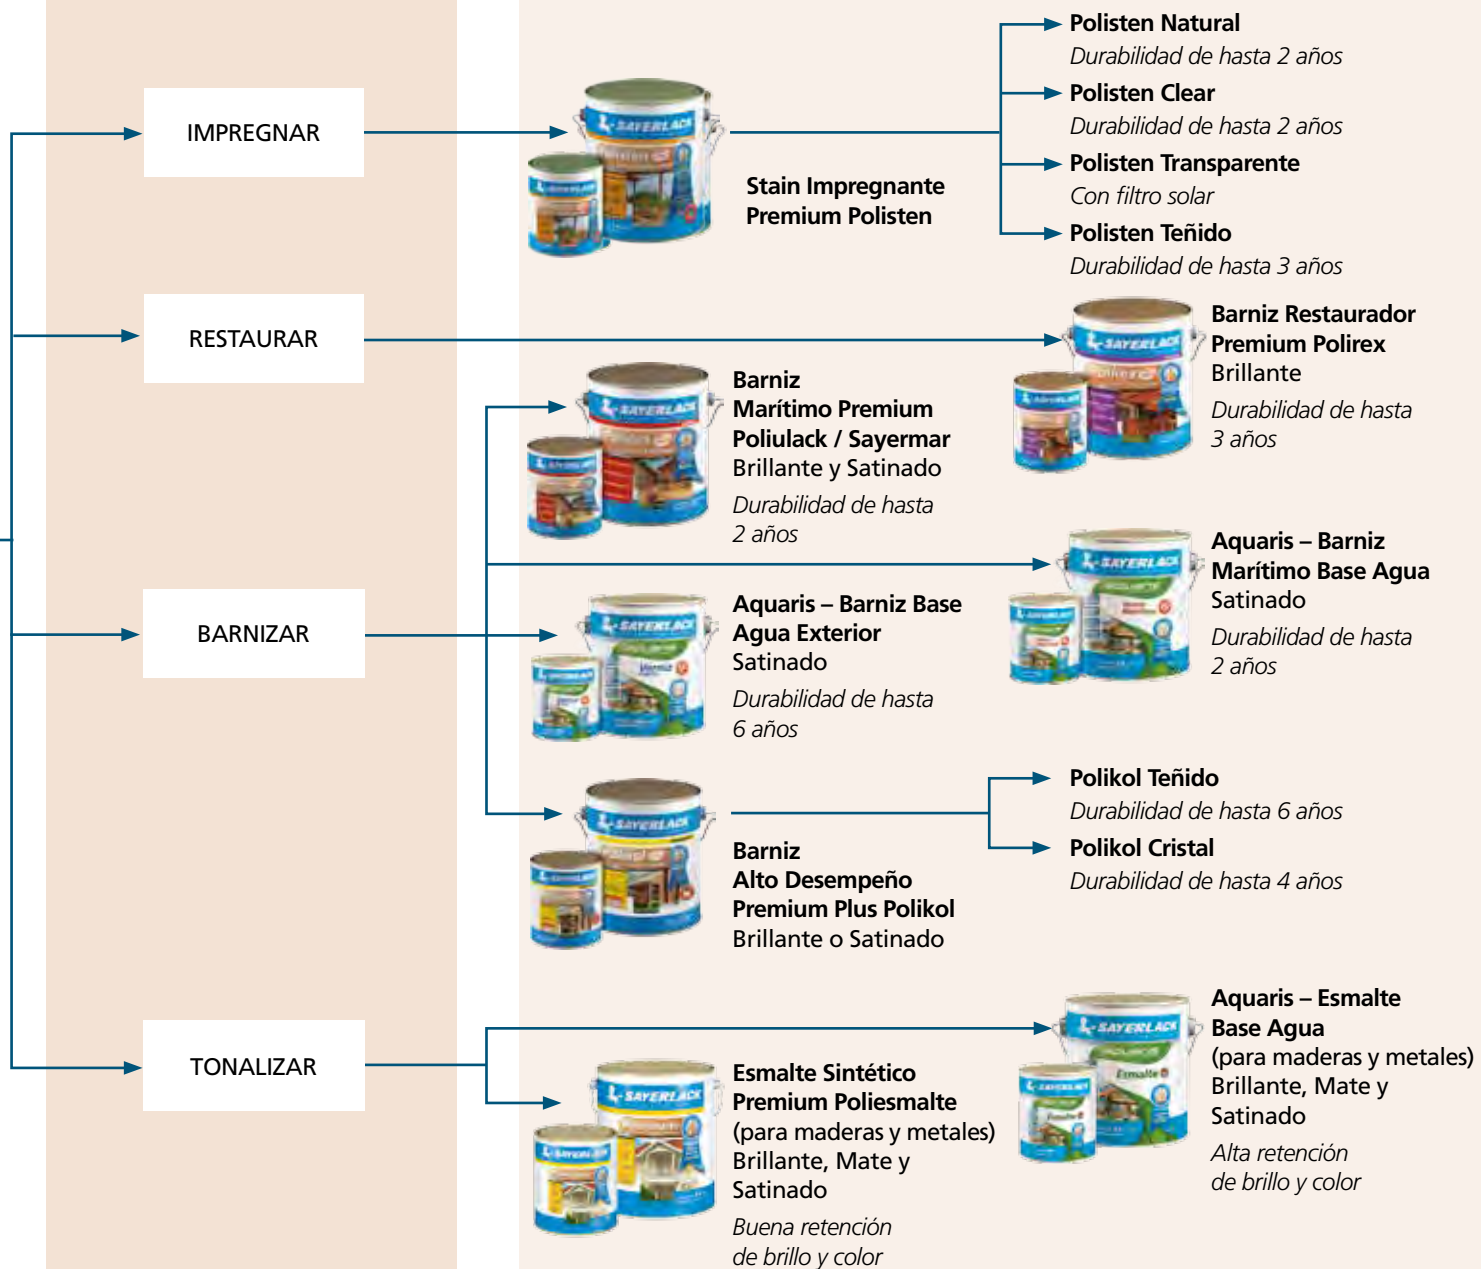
IMPREGNAR

Stain Impregnante Premium Polisten

Polisten Natural
Durabilidad de hasta 2 años

Polisten Clear
Durabilidad de hasta 2 años

Polisten Transparente
Con filtro solar

Polisten Teñido
Durabilidad de hasta 3 años

RESTAURAR

Barniz Restaurador Premium Polirex
Brillante
Durabilidad de hasta 3 años

Barniz Marítimo Premium Poliulack / Sayermar
Brillante y Satinado
Durabilidad de hasta 2 años

Aquaris – Barniz Marítimo Base Agua
Satinado
Durabilidad de hasta 2 años

BARNIZAR

Aquaris – Barniz Base Agua Exterior
Satinado
Durabilidad de hasta 6 años

Barniz Alto Desempeño Premium Plus Polikol
Brillante o Satinado

Polikol Teñido
Durabilidad de hasta 6 años

Polikol Cristal
Durabilidad de hasta 4 años

TONALIZAR

Aquaris – Esmalte Base Agua
(para maderas y metales)
Brillante, Mate y Satinado
Alta retención de brillo y color

Esmalte Sintético Premium Poliesmalte
(para maderas y metales)
Brillante, Mate y Satinado
Buena retención de brillo y color